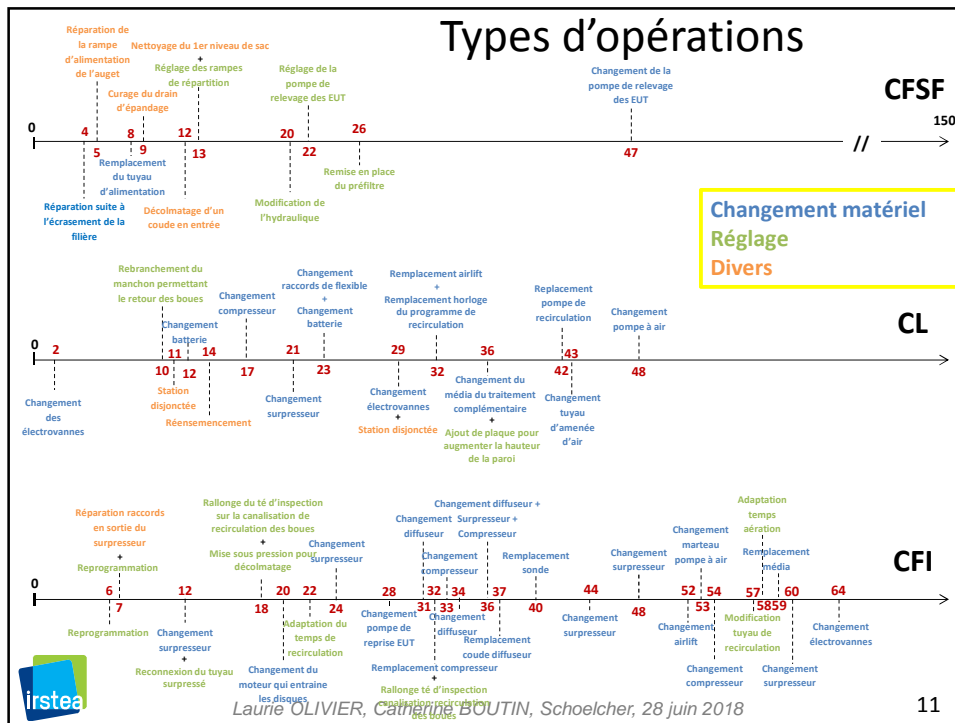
Types d'opérations

CFSF

Réparation de la rampe d'alimentation de l'auget

Nettoyage du 1er niveau de sac
+
Réglage des rampes de répartition

Curage du drain d'épandage

Réglage de la pompe de relevage des EUT

Changement de la pompe de relevage des EUT

0 4 8 9 12 20 26 // 150

5 13 22 47

Remplacement du tuyau d'alimentation

Réparation suite à l'écrasement de la filière

Décolmatage d'un coude en entrée

Modification de l'hydraulique

Remise en place du préfiltre

Changement matériel
Réglage
Divers

CL

Rebranchement du manchon permettant le retour des boues

Changement compresseur

Changement raccords de flexible
+
Changement batterie

Remplacement airlift
+
Remplacement horloge du programme de recirculation

Replacement pompe de recirculation

Changement pompe à air

Changement batterie

0 2 10 11 12 14 17 21 23 29 32 36 42 43 48

Changement des électrovannes

Station disjonctée

Réensemencement

Changement surpresseur

Changement électrovannes
+
Station disjonctée

Changement du média du traitement complémentaire
+
Ajout de plaque pour augmenter la hauteur de la paroi

Changement tuyau d'amenée d'air

CFI

Réparation raccords en sortie du surpresseur
+
Reprogrammation

Rallonge du té d'inspection sur la canalisation de recirculation des boues
+
Mise sous pression pour décolmatage

Changement surpresseur

Changement diffuseur

Changement diffuseur + Surpresseur + Compresseur

Changement compresseur

Remplacement sonde

Changement surpresseur

Changement marteau pompe à air

Adaptation temps aération

Remplacement média

0 6 7 12 18 20 22 24 28 31 32 33 34 36 37 40 44 48 52 53 54 57 5859 60 64

Reprogrammation

Changement surpresseur
+
Reconnexion du tuyau surpressé

Changement du moteur qui entraine les disques

Adaptation du temps de recirculation

Changement pompe de reprise EUT

Changement diffuseur

Remplacement coude diffuseur

Remplacement compresseur
+
Rallonge té d'inspection canalisation recirculation des boues

Changement surpresseur

Changement airlift

Modification tuyau de recirculation

Changement compresseur

Changement surpresseur

Changement électrovannes

irstea

Laurie OLIVIER, Catherine BOUTIN, Schoelcher, 28 juin 2018

11